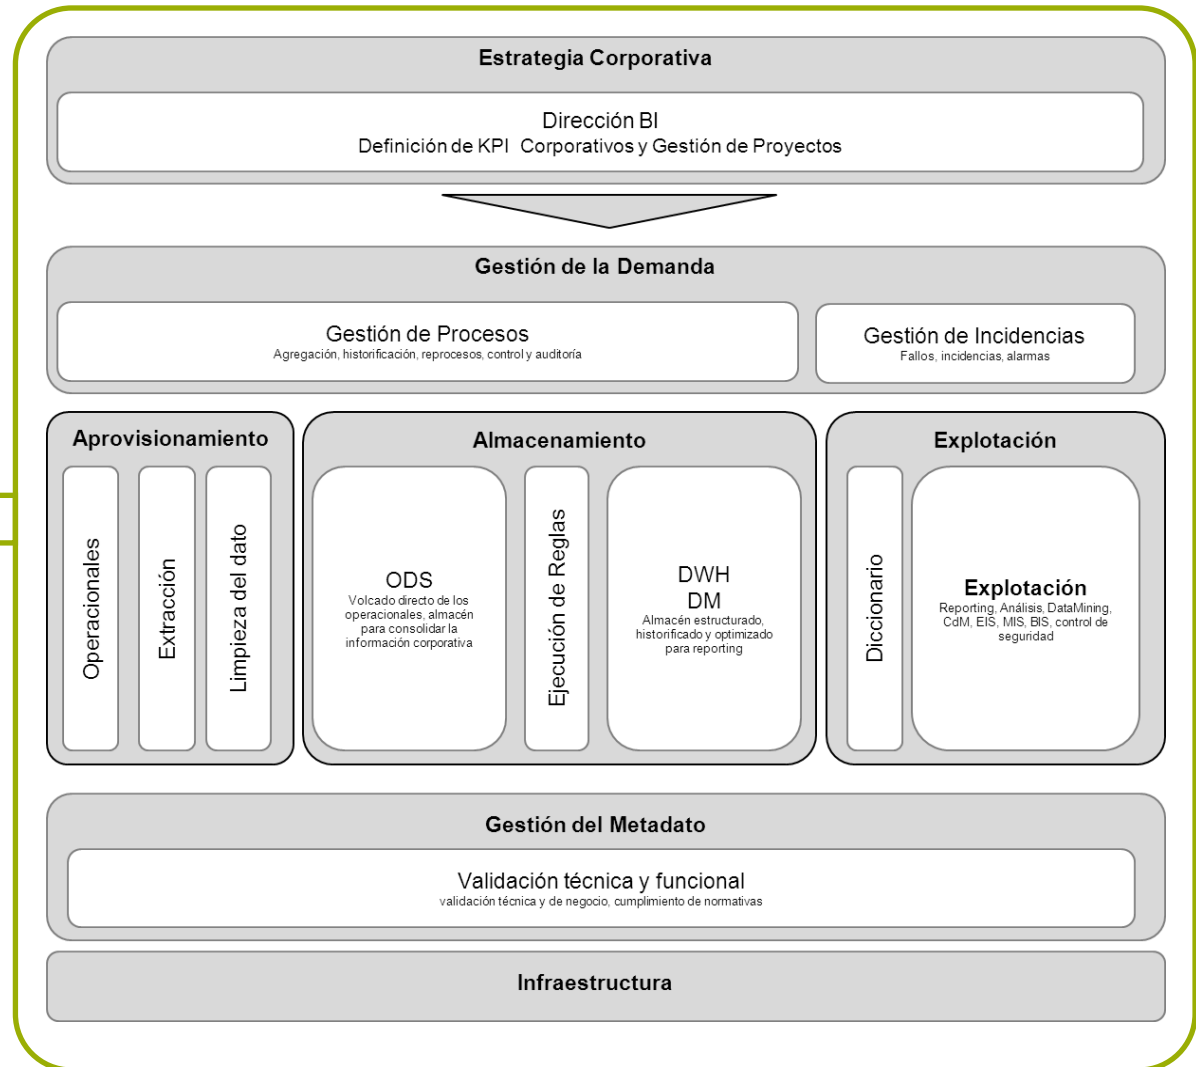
Estrategia Corporativa

Dirección BI
Definición de KPI Corporativos y Gestión de Proyectos

Gestión de la Demanda

Gestión de Procesos
Agregación, historificación, reprocesos, control y auditoría

Gestión de Incidencias
Fallos, incidencias, alarmas

Aprovisionamiento

Operacionales

Extracción

Limpieza del dato

Almacenamiento

ODS
Volcado directo de los operacionales, almacén para consolidar la información corporativa

Ejecución de Reglas

DWH
DM
Almacén estructurado, historificado y optimizado para reporting

Explotación

Diccionario

Explotación
Reporting, Análisis, DataMining, CdM, EIS, MIS, BIS, control de seguridad

Gestión del Metadato

Validación técnica y funcional
validación técnica y de negocio, cumplimiento de normativas

Infraestructura